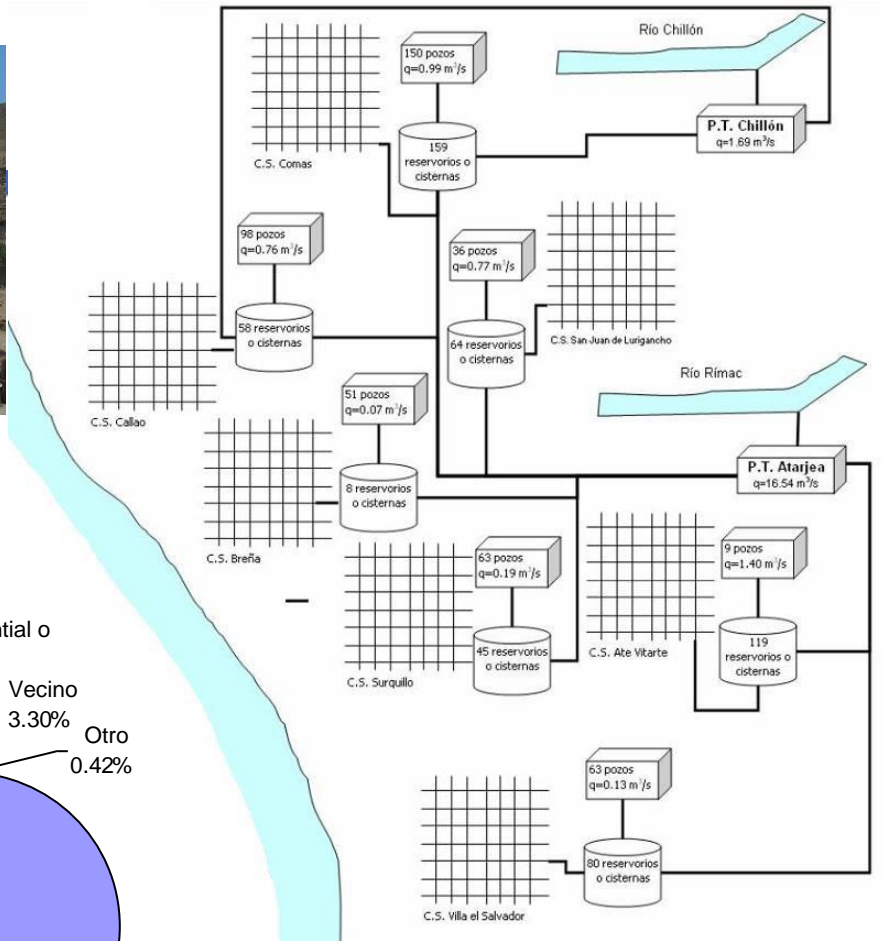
Río Chillón

150 pozos
q=0.99 m$^3$/s

159 reservorios o cisternas

P.T. Chillón
q=1.69 m$^3$/s

C.S. Comas

98 pozos
q=0.76 m$^3$/s

36 pozos
q=0.77 m$^3$/s

58 reservorios o cisternas

64 reservorios o cisternas

C.S. San Juan de Lurigancho

Río Rímac

C.S. Callao

51 pozos
q=0.07 m$^3$/s

8 reservorios o cisternas

P.T. Atarjea
q=16.54 m$^3$/s

C.S. Breña

63 pozos
q=0.19 m$^3$/s

9 pozos
q=1.40 m$^3$/s

45 reservorios o cisternas

C.S. Ate Vitarte

119 reservorios o cisternas

C.S. Surquillo

63 pozos
q=0.13 m$^3$/s

80 reservorios o cisternas

C.S. Villa el Salvador

ntial o

Vecino
3.30%

Otro
0.42%